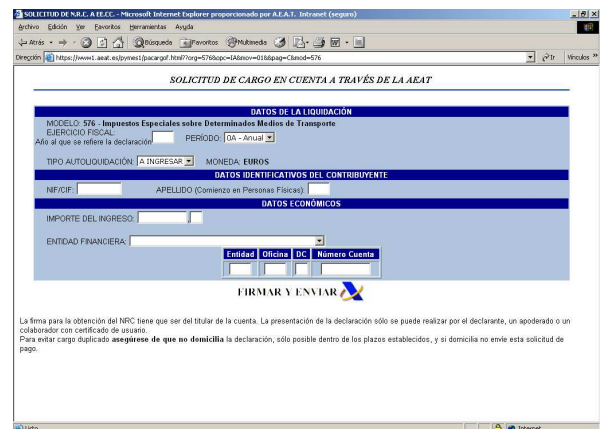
SOLICITUD DE N.R.C. A EE.CC. - Microsoft Internet Explorer proporcionado por A.E.A.T. Intranet (seguro)

Archivo Edición Ver Favoritos Herramientas Ayuda

Atrás Búsqueda Favoritos Multimedia

Dirección https://www1.aeat.es/pymes1/pacargof.html?org=576&cpc=IA&mov=01&pag=C&mod=576 Ir Vínculos

SOLICITUD DE CARGO EN CUENTA A TRAVÉS DE LA AEAT

DATOS DE LA LIQUIDACIÓN

MODELO: 576 - Impuestos Especiales sobre Determinados Medios de Transporte

EJERCICIO FISCAL:
Año al que se refiere la declaración PERÍODO: 0A - Anual

TIPO AUTOLIQUIDACIÓN: A INGRESAR MONEDA: EUROS

DATOS IDENTIFICATIVOS DEL CONTRIBUYENTE

NIF/CIF: APELLIDO (Comienzo en Personas Físicas):

DATOS ECONÓMICOS

IMPORTE DEL INGRESO:

ENTIDAD FINANCIERA:

| Entidad | Oficina | DC | Número Cuenta |
|---|---|---|---|
| | | | |

FIRMAR Y ENVIAR

La firma para la obtención del NRC tiene que ser del titular de la cuenta. La presentación de la declaración sólo se puede realizar por el declarante, un apoderado o un colaborador con certificado de usuario.
Para evitar cargo duplicado asegúrese de que no domicilia la declaración, sólo posible dentro de los plazos establecidos, y si domicilia no envíe esta solicitud de pago.

Listo Internet